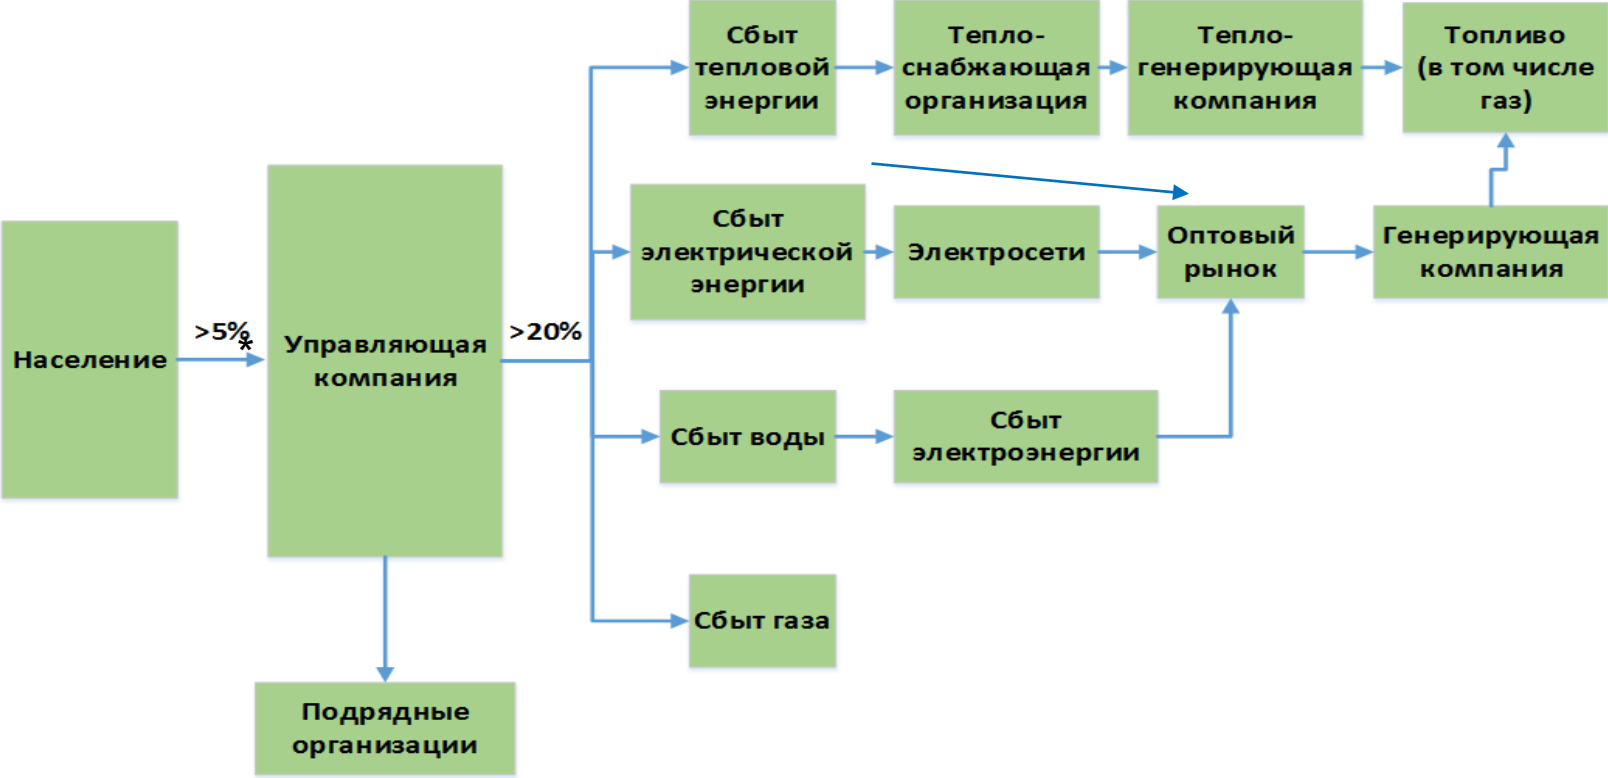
Население

>5%*

Управляющая компания

>20%

Сбыт тепловой энергии

Тепло-снабжающая организация

Тепло-генерирующая компания

Топливо (в том числе газ)

Сбыт электрической энергии

Электросети

Оптовый рынок

Генерирующая компания

Сбыт воды

Сбыт электроэнергии

Сбыт газа

Подрядные организации